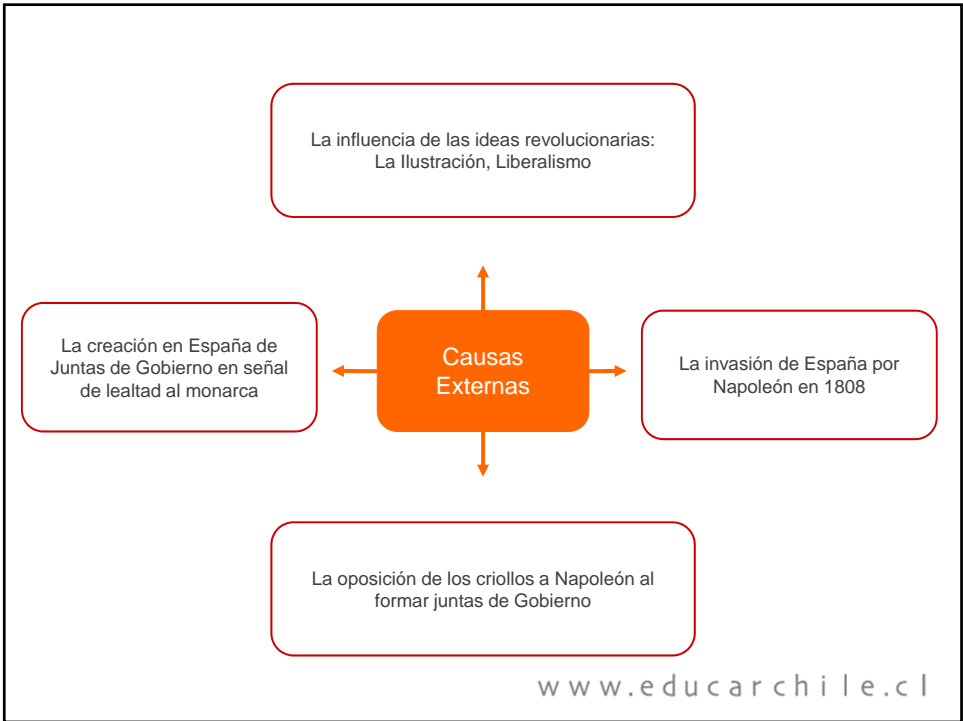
La influencia de las ideas revolucionarias: La Ilustración, Liberalismo

La creación en España de Juntas de Gobierno en señal de lealtad al monarca

Causas Externas

La invasión de España por Napoleón en 1808

La oposición de los criollos a Napoleón al formar juntas de Gobierno

www.educarchile.cl